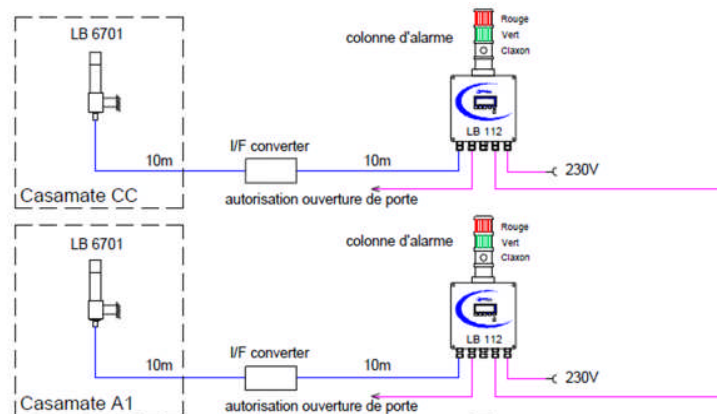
LB 6701

colonne d'alarme

Rouge
Vert
Claxon

LB 112

10m

I/F converter

10m

230V

Casamate CC

autorisation ouverture de porte

LB 6701

colonne d'alarme

Rouge
Vert
Claxon

LB 112

10m

I/F converter

10m

230V

Casamate A1

autorisation ouverture de porte